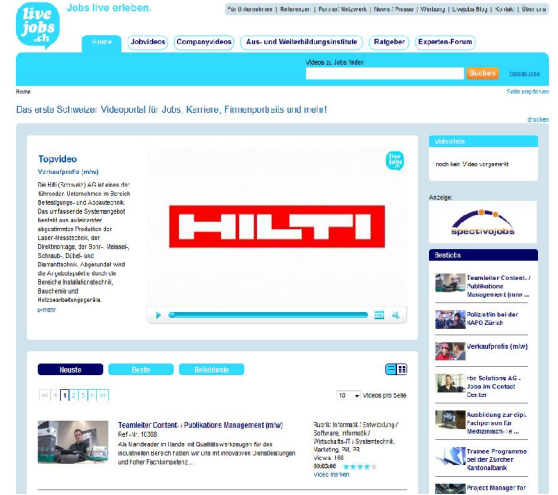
live jobs .ch

Jobs live erleben.

Für Unternehmen | Referenzen | Partner Netzwerk | News / Presse | Werbung | Livejobs Blog | Kontakt | Über uns

Home | Jobvideos | Companyvideos | Aus- und Weiterbildungsinstitute | Ratgeber | Experten-Forum

Videos zu Jobs finden

Suchen

Detailsuche

Home

Seite empfehlen

Das erste Schweizer Videoportal für Jobs, Karriere, Firmenportraits und mehr!

drucken

Topvideo

Verkaufprofis (m/w)

Die Hilti (Schweiz) AG ist eines der führenden Unternehmen im Bereich Befestigungs- und Abbautechnik. Das umfassende Systemangebot besteht aus aufeinander abgestimmten Produkten der Laser-Messtechnik, der Direktmontage, der Bohr-, Meissel-, Schraub-, Dübel- und Diamanttechnik. Abgerundet wird das Angebotspalette durch die Bereiche Installationstechnik, Bauchemie und Holzbearbeitungsgeräte.

» mehr

live jobs

HILTI

Videoliste

noch kein Video vorgemerkt

Anzeige:

spectivojobs

Bestjobs

Teamleiter Content- / Publikations Management (m/w ...

Polizist/in bei der KAPO Zürich

Verkaufprofis (m/w)

rbc Solutions AG - Jobs im Contact Center

Ausbildung zur dipl. Fachperson für Medizinisch-te ...

Trainee Programme bei der Zürcher Kantonalbank

Project Manager for

Neuste | Beste | Beliebteste

<< < 1 2 3 4 >>

10 Videos pro Seite

Teamleiter Content- / Publikations Management (m/w)

Ref.-Nr.: 10308

Als Marktleader im Bereich mit Qualitätswerkzeugen für das industriellen Bereich haben wir uns mit innovativen Dienstleistungen und hoher Fachkompetenz...

Rubrik: Informatik / Entwicklung / Software, Informatik / Wirtschafts-IT / Systemtechnik, Marketing, PR, PR

Views: 166

Video merken